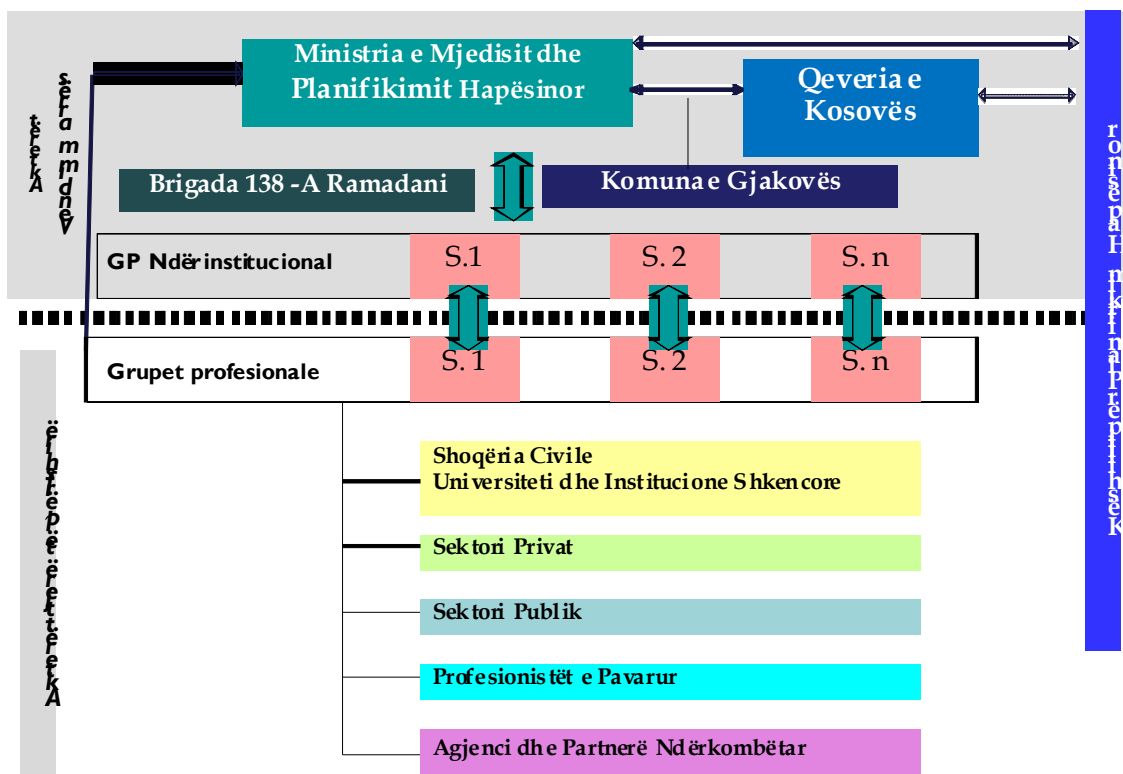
Ministria e Mjedisit dhe Planifikimit Hapësinor

Qeveria e Kosovës

Akterët vendimmarrës

Brigada 138 -A Ramadani

Komuna e Gjakovës

GP Ndërinstitucional

S.1

S. 2

S. n

Grupet profesionale

S. 1

S. 2

S. n

Akterët e përfshirë

Shoqëria Civile
Universiteti dhe Institucione Shkencore

Sektori Privat

Sektori Publik

Profesionistët e Pavarur

Agjenci dhe Partnerë Ndërkombëtar

Konsulenti i Hartimit të Planit

Kshilli për planin Hapësinor